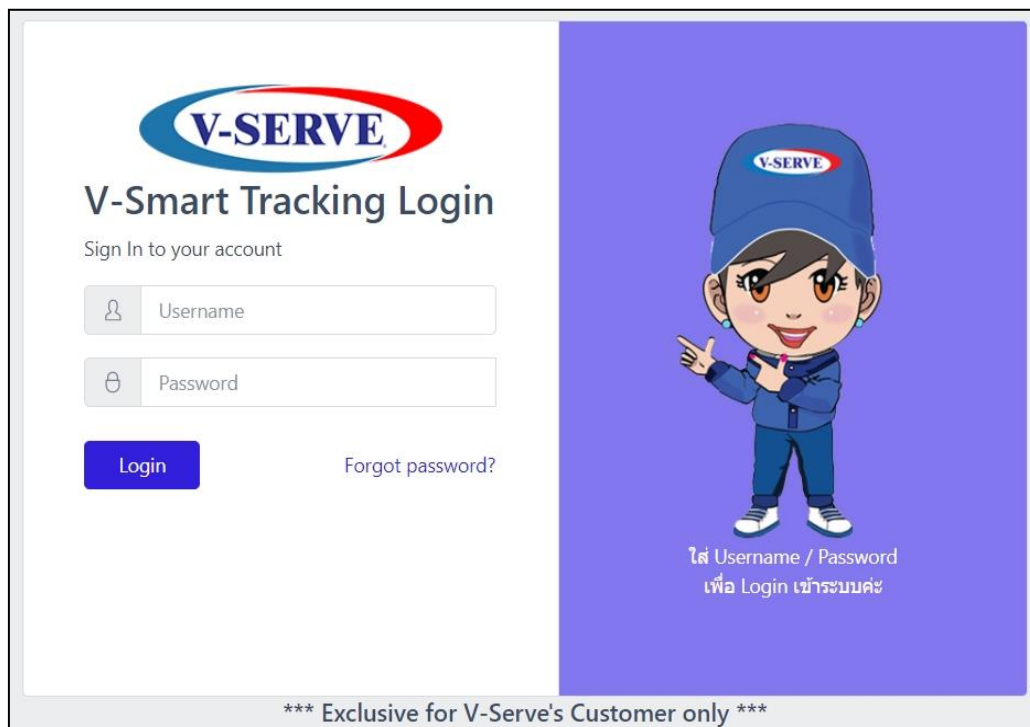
V-SERVE

V-Smart Tracking Login

Sign In to your account

Username

Password

Login

Forgot password?

V-SERVE

ใส่ Username / Password
เพื่อ Login เข้าระบบค่ะ

*** Exclusive for V-Serve's Customer only ***